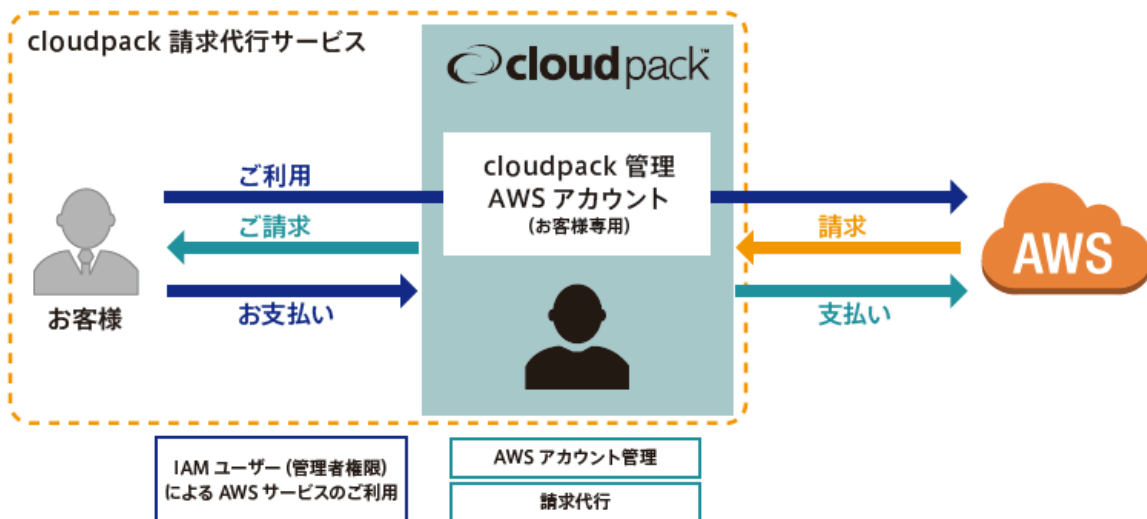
cloudpack 請求代行サービス

cloudpack

cloudpack 管理
AWS アカウント
(お客様専用)

ご利用

ご請求

お支払い

お客様

請求

支払い

AWS

IAM ユーザー (管理者権限) による AWS サービスのご利用

AWS アカウント管理

請求代行